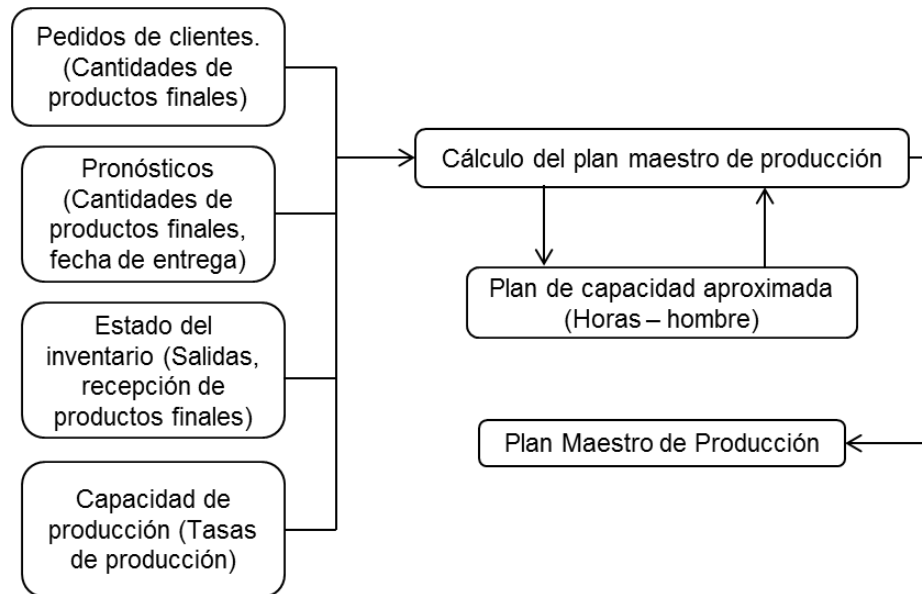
Pedidos de clientes. (Cantidades de productos finales)

Pronósticos (Cantidades de productos finales, fecha de entrega)

Estado del inventario (Salidas, recepción de productos finales)

Capacidad de producción (Tasas de producción)

Cálculo del plan maestro de producción

Plan de capacidad aproximada (Horas – hombre)

Plan Maestro de Producción